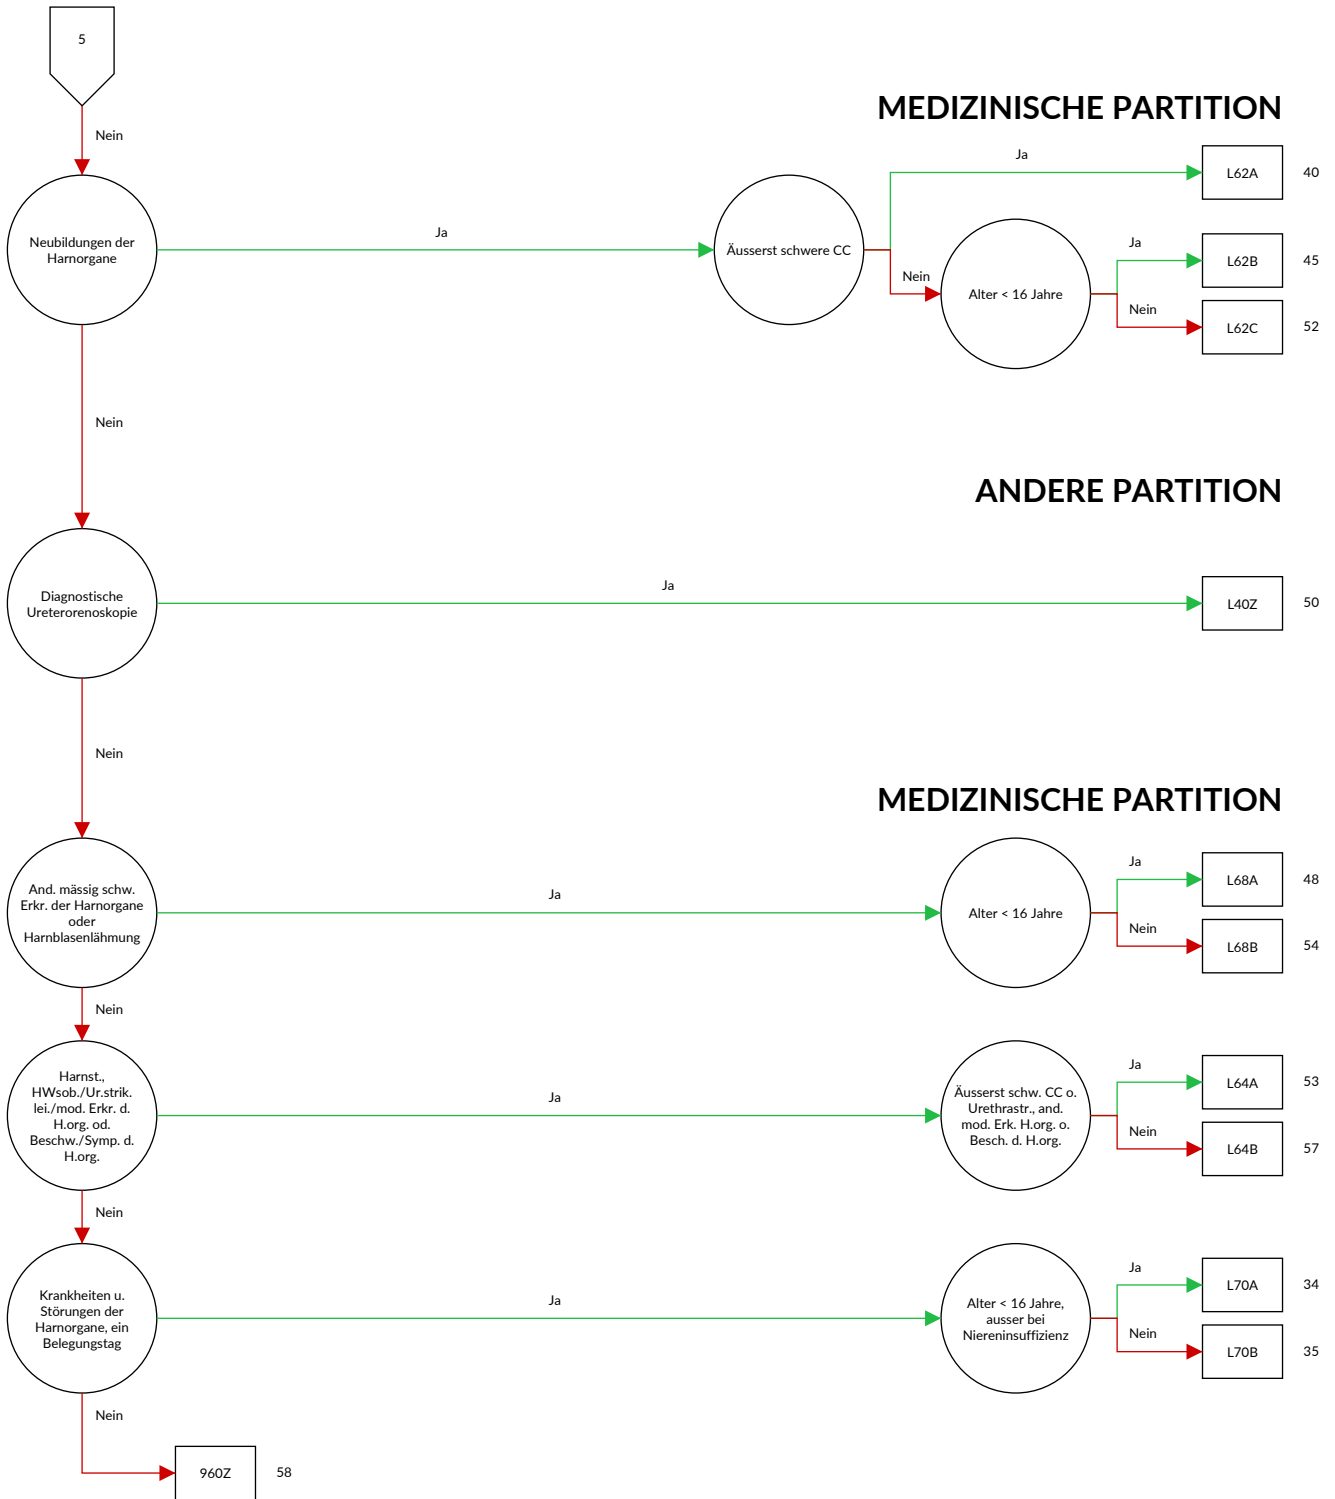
5

Nein

MEDIZINISCHE PARTITION

Neubildungen der Harnorgane

Ja

Äusserst schwere CC

Ja

L62A

40

Nein

Alter < 16 Jahre

Ja

L62B

45

Nein

L62C

52

Nein

ANDERE PARTITION

Diagnostische Ureterorenoskopie

Ja

L40Z

50

Nein

MEDIZINISCHE PARTITION

And. mässig schw. Erkr. der Harnorgane oder Harnblasenlähmung

Ja

Alter < 16 Jahre

Ja

L68A

48

Nein

L68B

54

Nein

Harnst., HWsob./Ur.strik. lei./mod. Erkr. d. H.org. od. Beschw./Symp. d. H.org.

Ja

Äusserst schw. CC o. Urethrastr., and. mod. Erk. H.org. o. Besch. d. H.org.

Ja

L64A

53

Nein

L64B

57

Nein

Krankheiten u. Störungen der Harnorgane, ein Belegungstag

Ja

Alter < 16 Jahre, ausser bei Niereninsuffizienz

Ja

L70A

34

Nein

L70B

35

Nein

960Z

58